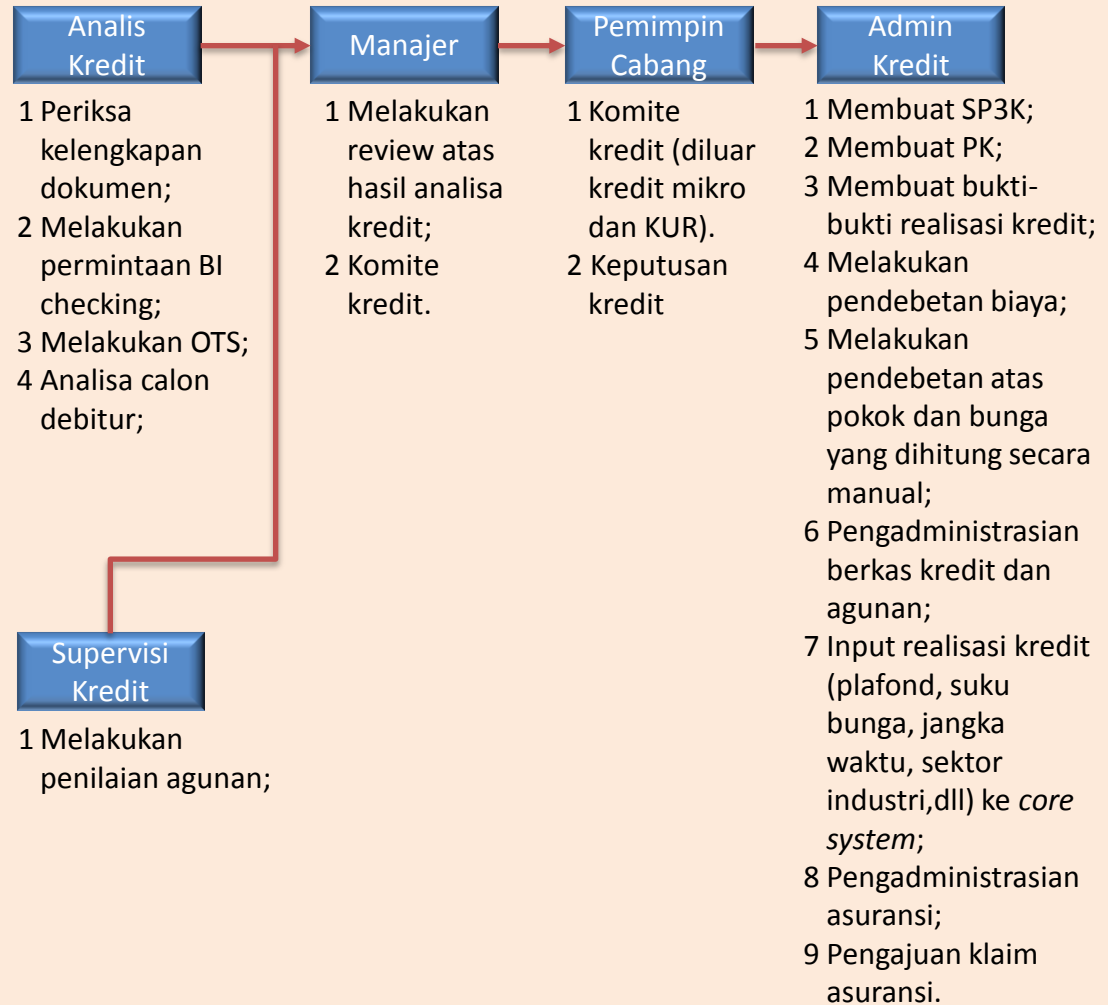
Analis Kredit

1 Periksa kelengkapan dokumen;
2 Melakukan permintaan BI checking;
3 Melakukan OTS;
4 Analisa calon debitur;

Manajer

1 Melakukan review atas hasil analisa kredit;
2 Komite kredit.

Pemimpin Cabang

1 Komite kredit (diluar kredit mikro dan KUR).
2 Keputusan kredit

Admin Kredit

1 Membuat SP3K;
2 Membuat PK;
3 Membuat bukti-bukti realisasi kredit;
4 Melakukan pendebetan biaya;
5 Melakukan pendebetan atas pokok dan bunga yang dihitung secara manual;
6 Pengadministrasian berkas kredit dan agunan;
7 Input realisasi kredit (plafond, suku bunga, jangka waktu, sektor industri,dll) ke *core system*;
8 Pengadministrasian asuransi;
9 Pengajuan klaim asuransi.

Supervisi Kredit

1 Melakukan penilaian agunan;